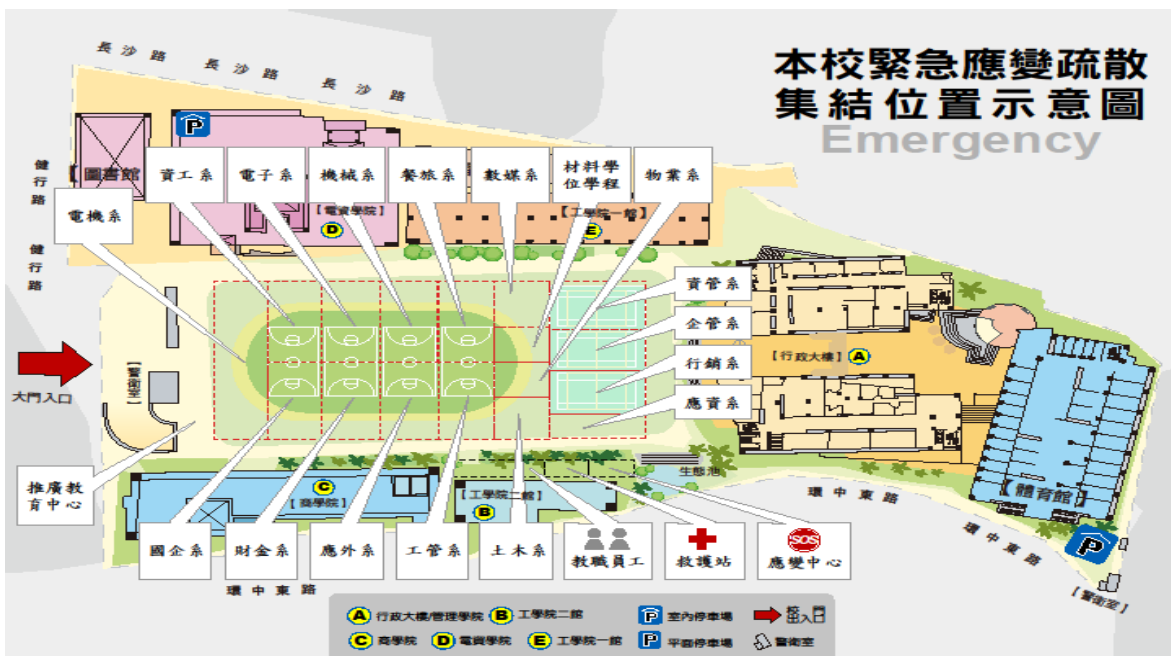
本校緊急應變疏散
集結位置示意圖
Emergency

長沙路 長沙路 長沙路

健行路
健行路

圖書館

資工系
電子系
機械系
餐旅系
數媒系
材料學位學程
物業系

電機系

【電資學院】D
【工學院一館】E

資管系
企管系
行銷系
應資系

【行政大樓】A

警衛室
大門入口

推廣教育中心

生態池

【商學院】C
【工學院二館】B

環中東路
環中東路

體育館

國企系
財金系
應外系
工管系
土木系
教職員工
救護站
SOS
應變中心

環中東路

警衛室

A 行政大樓/管理學院 B 工學院二館 P 室內停車場 出入口
C 商學院 D 電資學院 E 工學院一館 P 平面停車場 警衛室